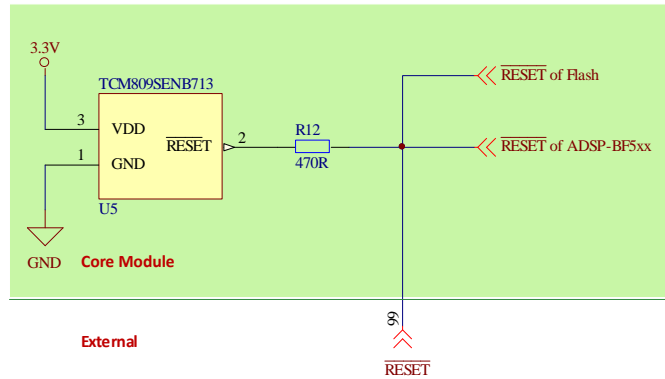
3.3V

TCM809SENB713

3 VDD

1 GND

$\overline{\text{RESET}}$ 2

U5

R12

470R

$\overline{\text{RESET}}$ of Flash

$\overline{\text{RESET}}$ of ADSP-BF5xx

GND Core Module

External

99

$\overline{\text{RESET}}$